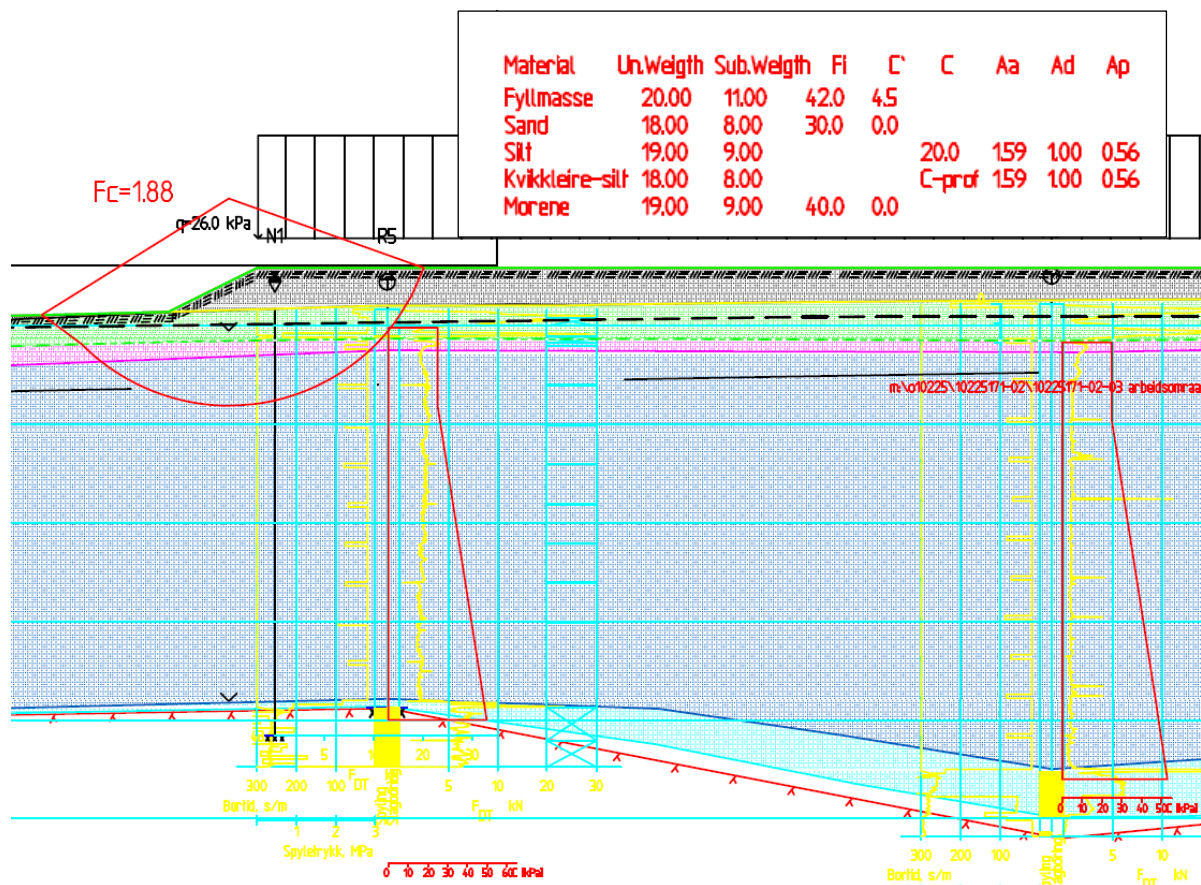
| Material | Un.Weigth | Sub.Weigth | Fi | C' | C | Aa | Ad | Ap |
|---|---|---|---|---|---|---|---|---|
| Fyllmasse | 20.00 | 11.00 | 42.0 | 4.5 | | | | |
| Sand | 18.00 | 8.00 | 30.0 | 0.0 | | | | |
| Silt | 19.00 | 9.00 | | | 20.0 | 1.59 | 1.00 | 0.56 |
| Kvikkleire-silt | 18.00 | 8.00 | | | C-prof | 1.59 | 1.00 | 0.56 |
| Morene | 19.00 | 9.00 | 40.0 | 0.0 | | | | |

Fc=1.88

q=26.0 kPa

N1

R5

m:\o10225\10225171-02\10225171-02-03 arbeidsomraa

5 10 20

300 200 100

F DT

5 10 20 30

Borltid, s/m

F DT kN

1 2 3

Spyletrykk, MPa

0 10 20 30 40 50 60 [kPa]

0 10 20 30 40 50 [kPa]

300 200 100

5 10

Borltid, s/m

F DT kN